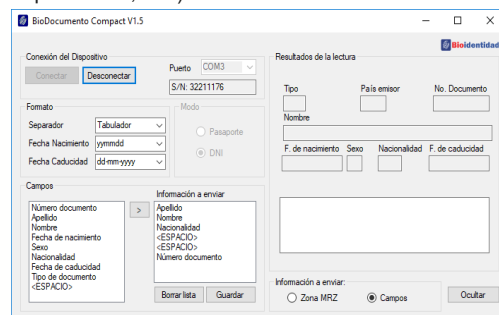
BioDocumento Compact V1.5

Conexión del Dispositivo
Conectar
Desconectar
Puerto COM3
S/N: 32211176

Formato
Separador Tabulador
Fecha Nacimiento yymmdd
Fecha Caducidad dd-mm-yyyy

Modo
Pasaporte
DNI

Campos
Número documento
Apellido
Nombre
Fecha de nacimiento
Sexo
Nacionalidad
Fecha de caducidad
Tipo de documento
<ESPACIO>
>

Información a enviar
Apellido
Nombre
Nacionalidad
<ESPACIO>
<ESPACIO>
Número documento
Borrar lista
Guardar

Bioidentidad
Resultados de la lectura
Tipo
País emisor
No. Documento
Nombre
F. de nacimiento
Sexo
Nacionalidad
F. de caducidad

Información a enviar:
Zona MRZ
Campos
Ocultar